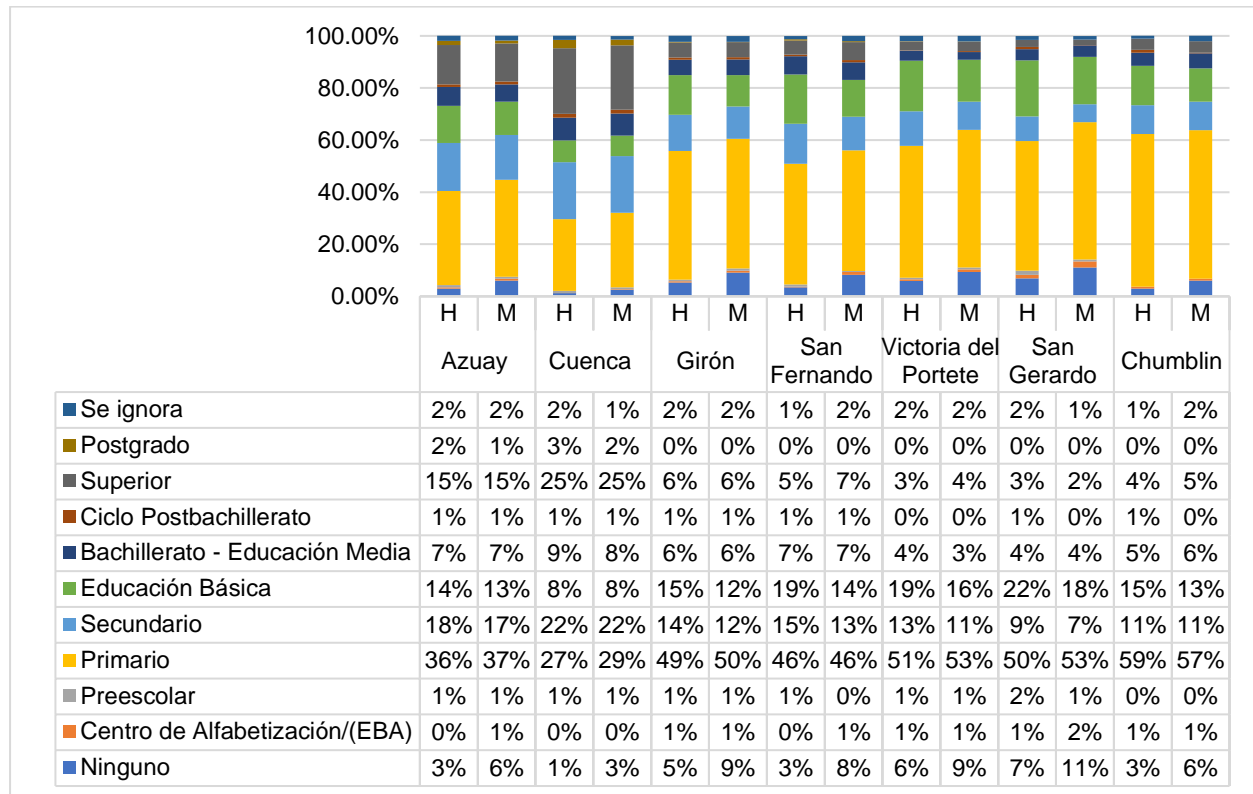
100.00%
80.00%
60.00%
40.00%
20.00%
0.00%

| | H | M | H | M | H | M | H | M | H | M | H | M | H | M |
|---|---|---|---|---|---|---|---|---|---|---|---|---|---|---|
| | Azuay | | Cuenca | | Girón | | San Fernando | | Victoria del Portete | | San Gerardo | | Chumblin | |
| Se ignora | 2% | 2% | 2% | 1% | 2% | 2% | 1% | 2% | 2% | 2% | 2% | 1% | 1% | 2% |
| Postgrado | 2% | 1% | 3% | 2% | 0% | 0% | 0% | 0% | 0% | 0% | 0% | 0% | 0% | 0% |
| Superior | 15% | 15% | 25% | 25% | 6% | 6% | 5% | 7% | 3% | 4% | 3% | 2% | 4% | 5% |
| Ciclo Postbachillerato | 1% | 1% | 1% | 1% | 1% | 1% | 1% | 1% | 0% | 0% | 1% | 0% | 1% | 0% |
| Bachillerato - Educación Media | 7% | 7% | 9% | 8% | 6% | 6% | 7% | 7% | 4% | 3% | 4% | 4% | 5% | 6% |
| Educación Básica | 14% | 13% | 8% | 8% | 15% | 12% | 19% | 14% | 19% | 16% | 22% | 18% | 15% | 13% |
| Secundario | 18% | 17% | 22% | 22% | 14% | 12% | 15% | 13% | 13% | 11% | 9% | 7% | 11% | 11% |
| Primario | 36% | 37% | 27% | 29% | 49% | 50% | 46% | 46% | 51% | 53% | 50% | 53% | 59% | 57% |
| Preescolar | 1% | 1% | 1% | 1% | 1% | 1% | 1% | 0% | 1% | 1% | 2% | 1% | 0% | 0% |
| Centro de Alfabetización/(EBA) | 0% | 1% | 0% | 0% | 1% | 1% | 0% | 1% | 1% | 1% | 1% | 2% | 1% | 1% |
| Ninguno | 3% | 6% | 1% | 3% | 5% | 9% | 3% | 8% | 6% | 9% | 7% | 11% | 3% | 6% |